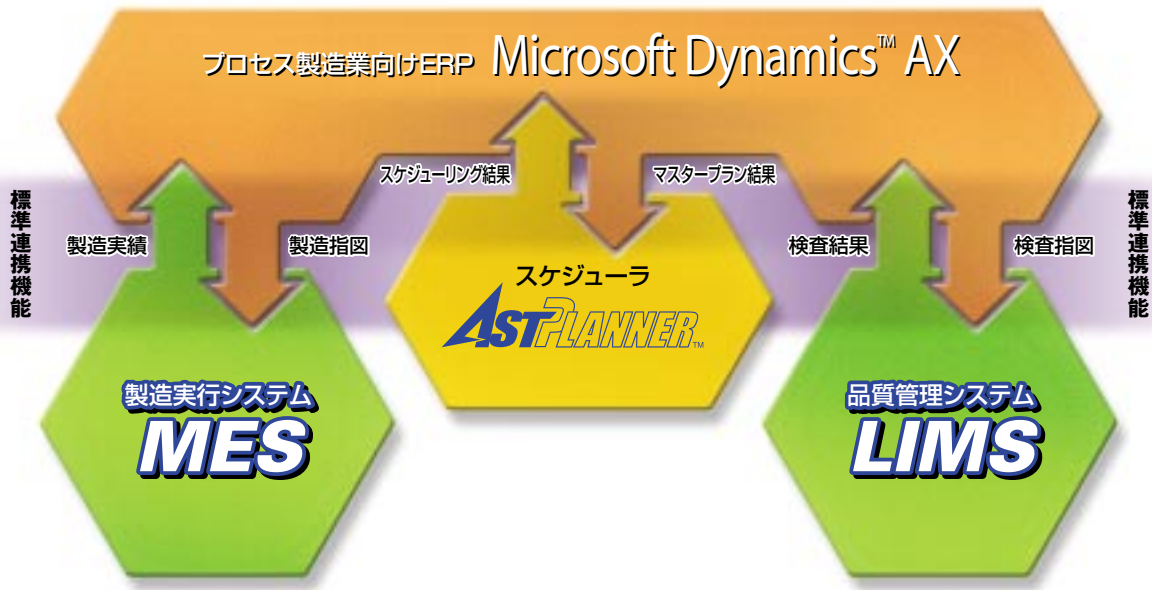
プロセス製造業向けERP Microsoft Dynamics™ AX

標準連携機能

製造実績

製造指図

スケジューリング結果

マスタープラン結果

検査結果

検査指図

標準連携機能

スケジューラ

ASTPLANNER™

製造実行システム

MES

品質管理システム

LIMS